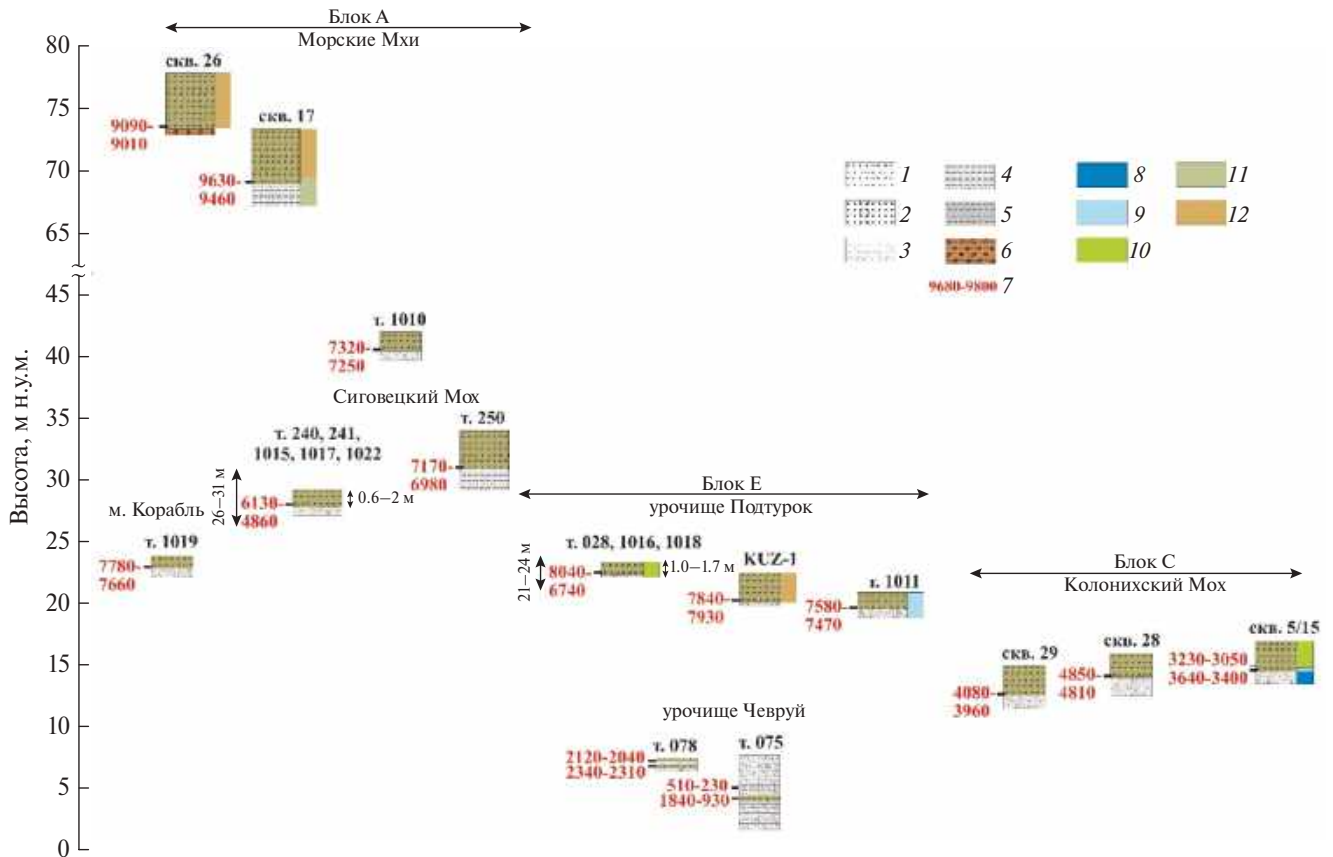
Блок А
Морские Мхи

80
75
70
65
45
40
35
30
25
20
15
10
5
0

Высота, м н.у.м.

скв. 26
9090-9010
скв. 17
9630-9460

1
2
3
4
5
6
9680-9800 7
8
9
10
11
12

т. 1010
7320-7250

Сиговецкий Мох
т. 250
7170-6980

т. 240, 241, 1015, 1017, 1022
26–31 м
6130-4860
0.6–2 м

м. Корабль
т. 1019
7780-7660

Блок E
урочище Подтурок

т. 028, 1016, 1018
21–24 м
8040-6740
1.0–1.7 м
KUZ-1
7840-7930
т. 1011
7580-7470

Блок C
Колонихский Мох

скв. 29
4080-3960
скв. 28
4850-4810
скв. 5/15
3230-3050
3640-3400

урочище Чевруй
т. 078
2120-2040
2340-2310
т. 075
510-230
1840-930